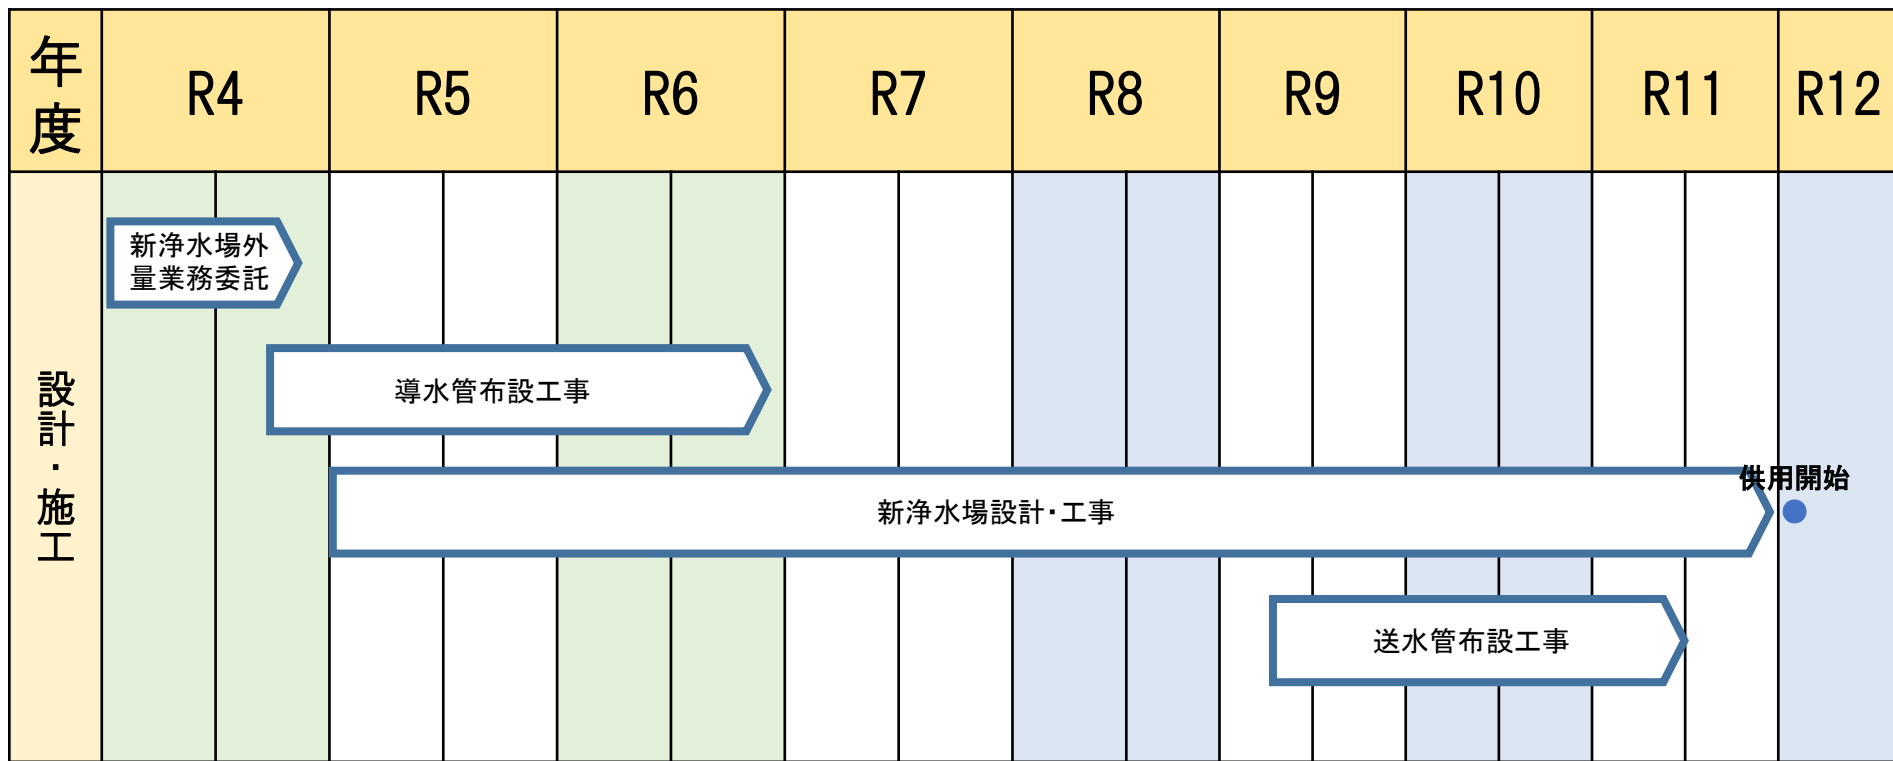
| 年度 | R4 | R5 | R6 | R7 | R8 | R9 | R10 | R11 | R12 |
|---|---|---|---|---|---|---|---|---|---|
| 設計・施工 | 新浄水場外量業務委託 | | | | | | | | |

導水管布設工事

新浄水場設計・工事

供用開始

送水管布設工事